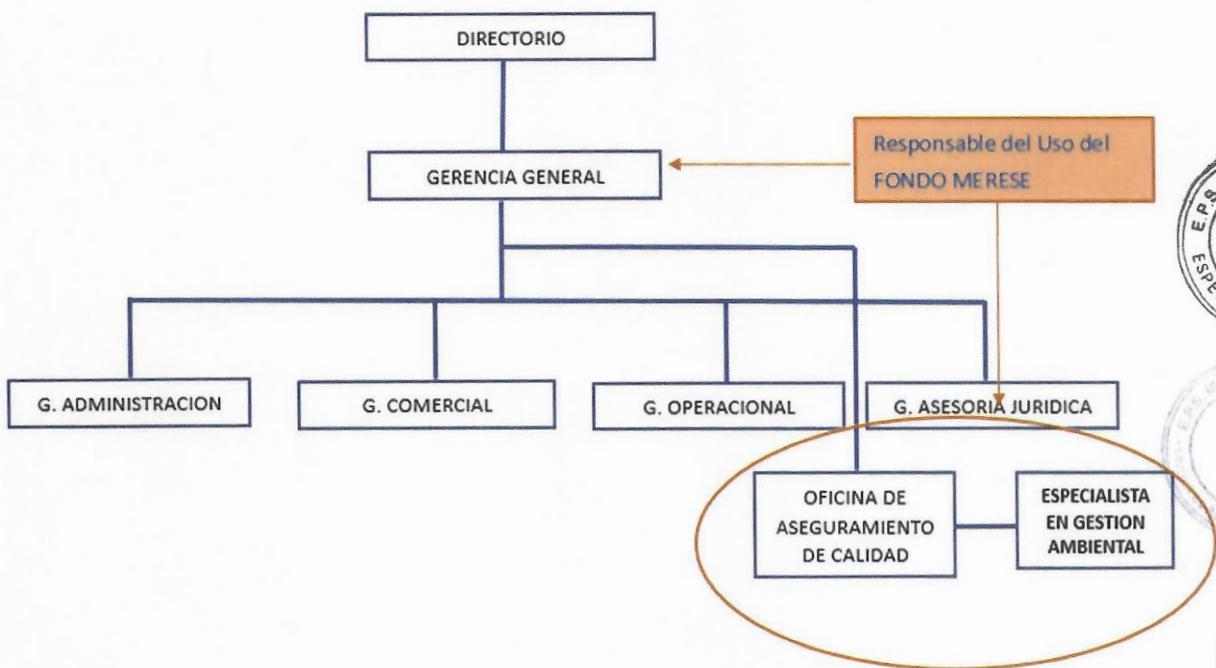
DIRECTORIO

Responsable del Uso del FONDO MERESE

GERENCIA GENERAL

G. ADMINISTRACION

G. COMERCIAL

G. OPERACIONAL

G. ASESORIA JURIDICA

OFICINA DE ASEGURAMIENTO DE CALIDAD

ESPECIALISTA EN GESTION AMBIENTAL

E.P.S.
ESPE